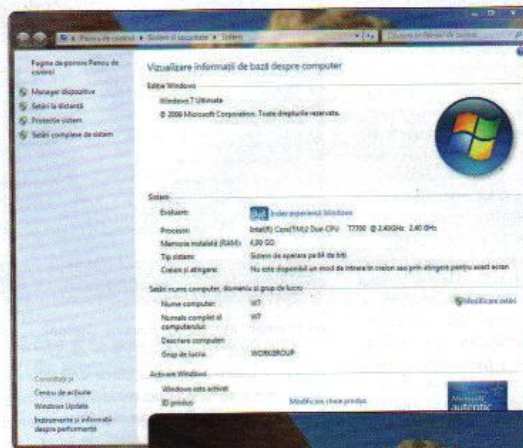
Panou de control ▸ Sistem și securitate ▸ Sistem

Pagina de pornire Panou de control

Manager dispozitive
Setări la distanță
Protecție sistem
Setări complexe de sistem

Vizualizare informații de bază despre computer

Ediție Windows

Windows 7 Ultimate

© 2009 Microsoft Corporation. Toate drepturile rezervate.

Sistem

Evaluare: Index experiență Windows

Procesor: Intel(R) Core(TM)2 Duo CPU T7700 @ 2.40GHz 2.40 GHz

Memorie instalată (RAM): 4,00 GO

Tip sistem: Sistem de operare pe 64 de biți

Creion și atingere: Nu este disponibil un mod de intrare în creion sau prin atingere pentru acest ecran

Setări nume computer, domeniu și grup de lucru

Nume computer: W7

Numele complet al computerului: W7

Descriere computer:

Grup de lucru: WORKGROUP

Modificare setări

Activare Windows

Windows este activat

ID produs: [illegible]

Modificare cheie produs

Consultați și

Centru de acțiune

Windows Update

Instrumente și informații despre performanță

autentic